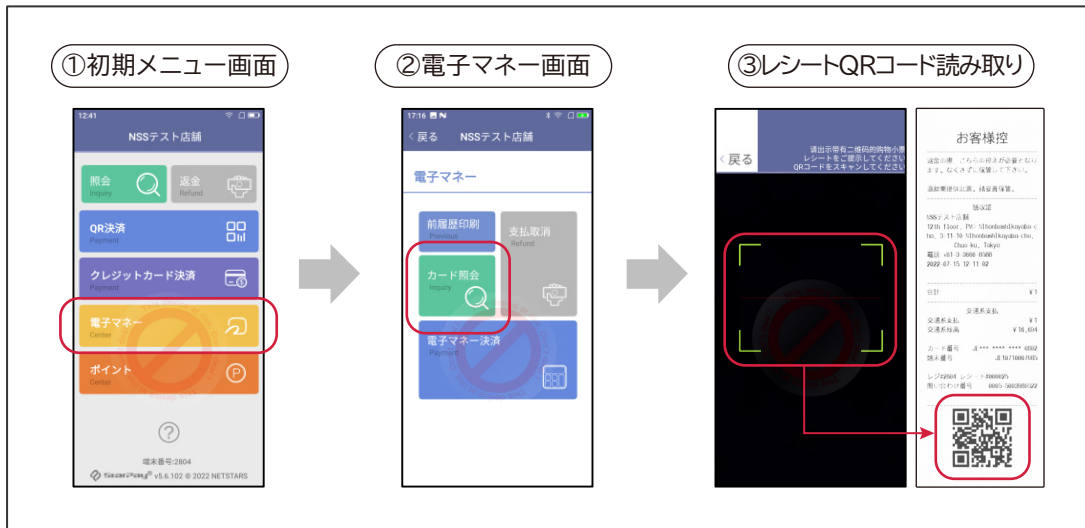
①初期メニュー画面

12:41

NSSテスト店舗

照会
Inquiry

返金
Refund

QR決済
Payment

クレジットカード決済
Payment

電子マネー
Center

ポイント
Center

端末番号:2804

v5.6.102 © 2022 NETSTARS

②電子マネー画面

17:16

＜戻る　NSSテスト店舗

電子マネー

前履歴印刷
Previous

支払取消
Refund

カード照会
Inquiry

電子マネー決済
Payment

③レシートQRコード読み取り

＜戻る

请出示带有二维码的购物小票
レシートをご提示してください
QRコードをスキャンしてください

お客様控

返金の際、こちらの控えが必要となります。なくさずに保管して下さい。

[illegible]

販売店
NSSテスト店舗
12th floor, PV: Nihonbashikayabacho, 3-11-10 Nihonbashikayaba-cho, Chuo-ku, Tokyo
電話 +81-3-3666-0500
2022-07-15 12:11:02

合計　¥1

交通系支払
交通系支払　¥1
交通系残高　¥16,694

カード番号　JE*** **** **** 0002
端末番号　JE10710067085

レジ#2804 レシート#00002
問い合わせ番号　0005-5003000222